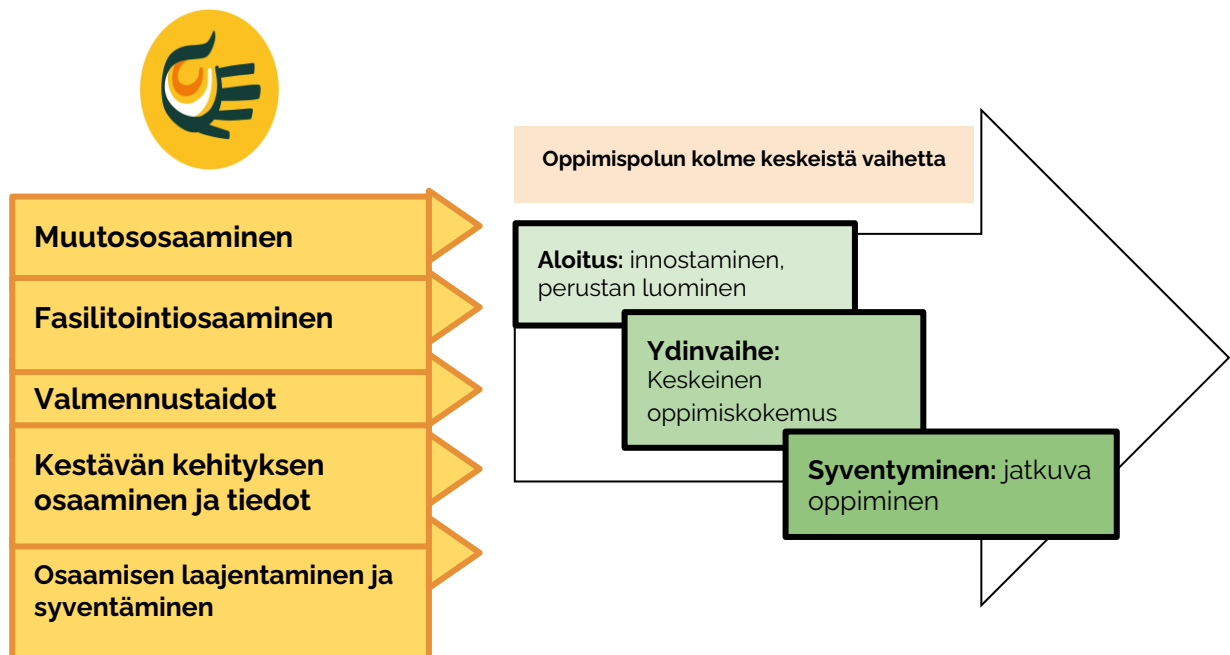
Muutososaaminen

Fasilitointiosaaminen

Valmennustaidot

Kestävän kehityksen osaaminen ja tiedot

Osaamisen laajentaminen ja syventäminen

Oppimispolun kolme keskeistä vaihetta

**Aloitus:** innostaminen, perustan luominen

**Ydinvaihe:** Keskeinen oppimiskokemus

**Syventyminen:** jatkuva oppiminen